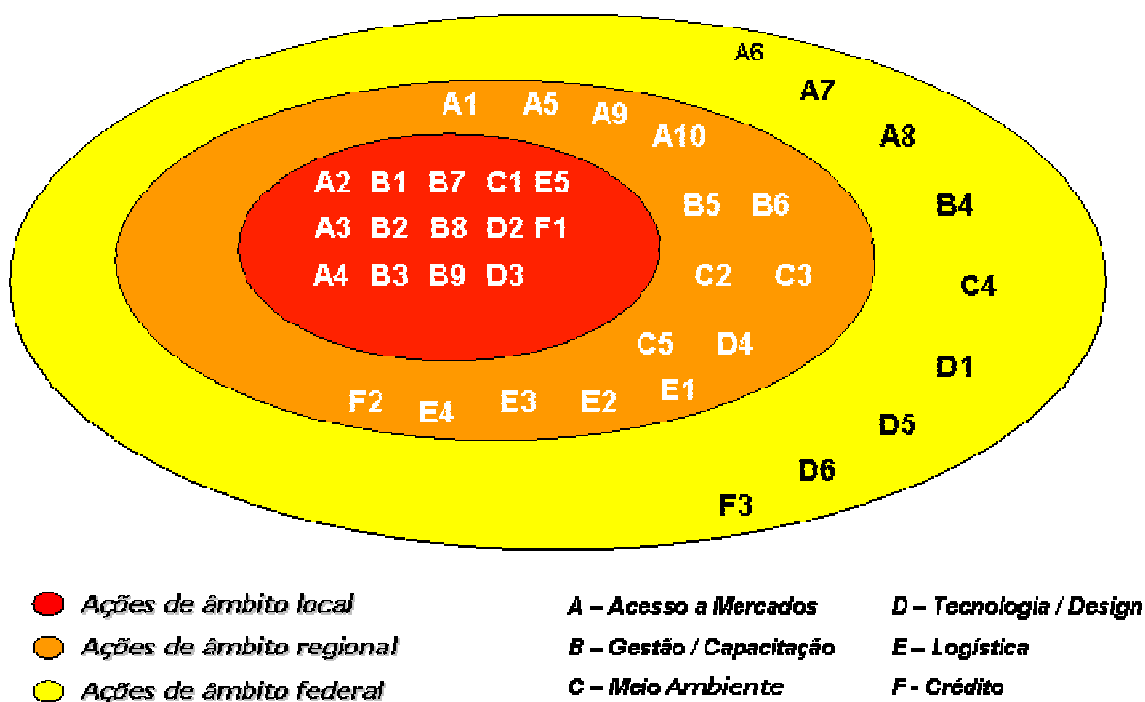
A6
A7
A8
B4
C4
D1
D5
D6
F3

A1 A5 A9 A10
B5 B6
C2 C3
C5 D4
F2 E4 E3 E2 E1

A2 B1 B7 C1 E5
A3 B2 B8 D2 F1
A4 B3 B9 D3

Ações de âmbito local
Ações de âmbito regional
Ações de âmbito federal

A – Acesso a Mercados
B – Gestão / Capacitação
C – Meio Ambiente

D – Tecnologia / Design
E – Logística
F - Crédito